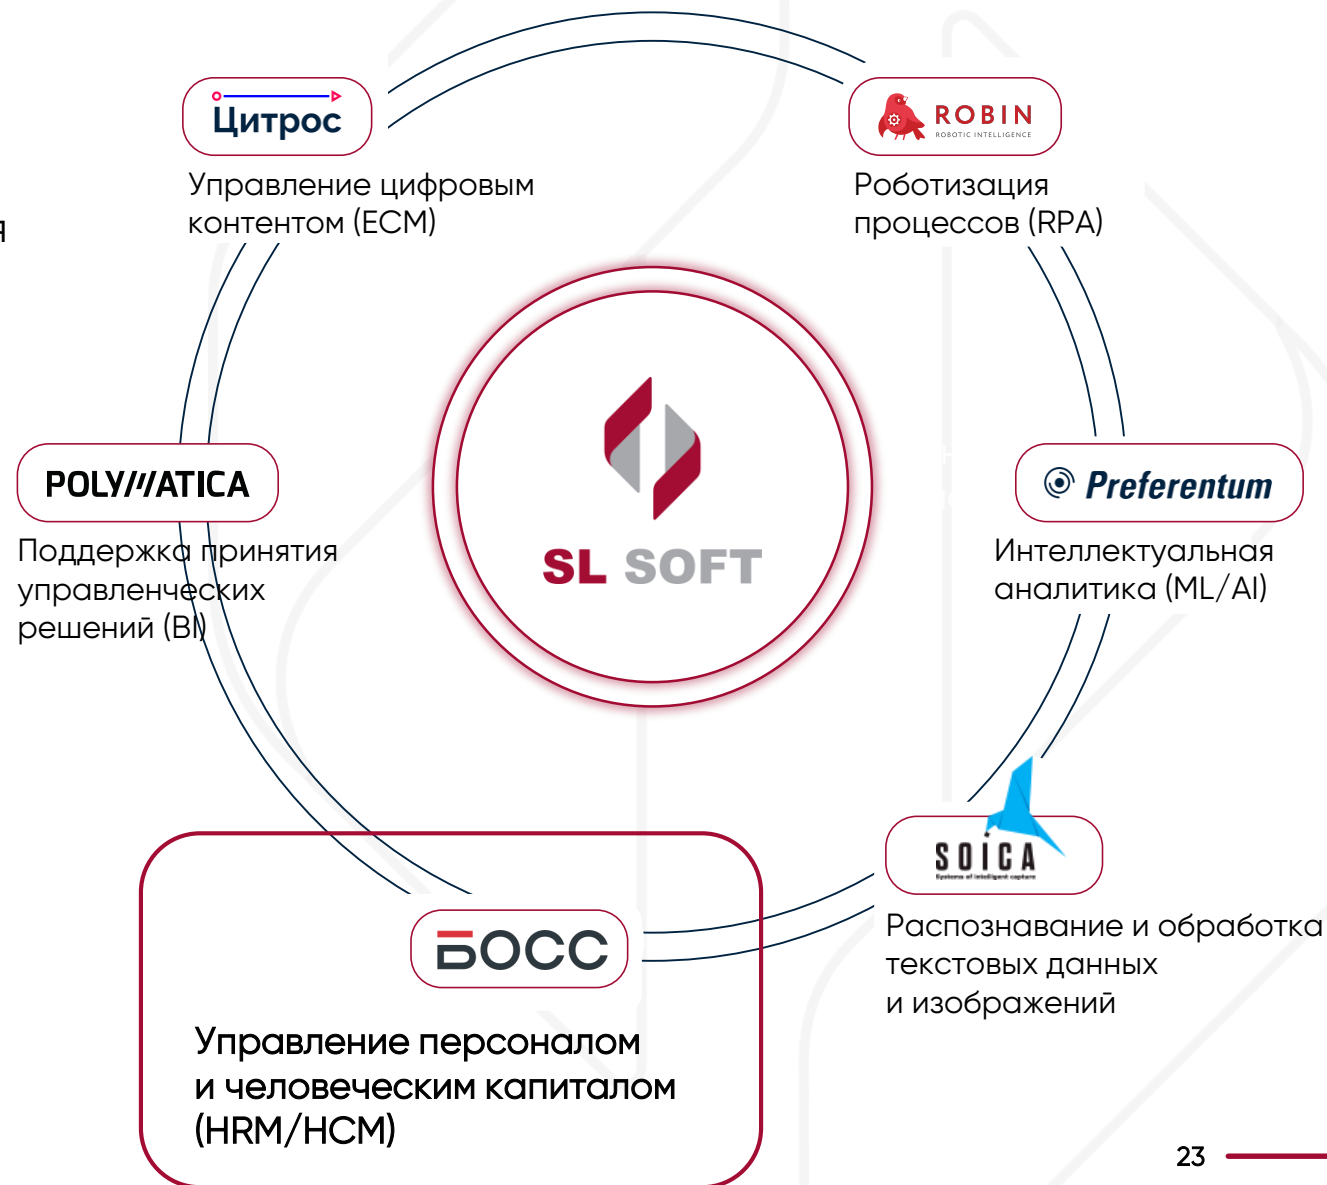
Цитрос

Управление цифровым контентом (ECM)

ROBIN
ROBOTIC INTELLIGENCE

Роботизация процессов (RPA)

POLY//ATICA

Поддержка принятия управленческих решений (BI)

SL SOFT

Preferentum

Интеллектуальная аналитика (ML/AI)

SOICA
Systems of intelligent capture

Распознавание и обработка текстовых данных и изображений

БОСС

Управление персоналом и человеческим капиталом (HRM/HCM)

23